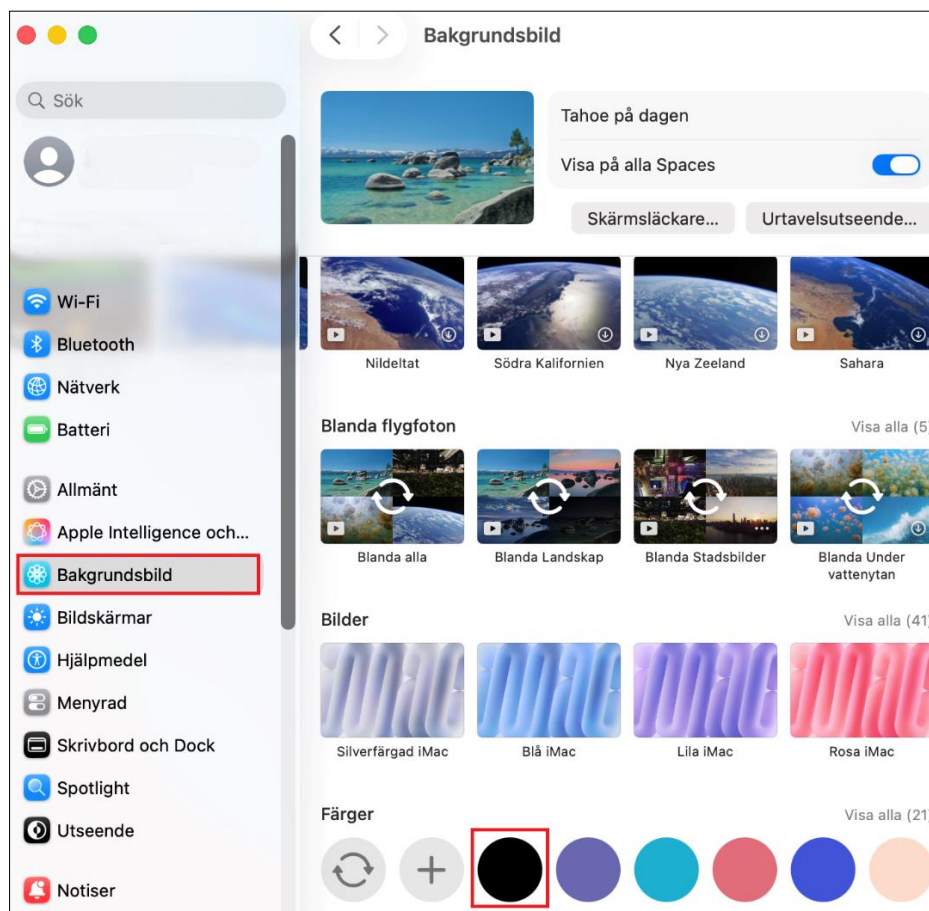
Sök

Wi-Fi
Bluetooth
Nätverk
Batteri

Allmänt
Apple Intelligence och...
Bakgrundsbild
Bildskärmar
Hjälpmedel
Menyrad
Skrivbord och Dock
Spotlight
Utseende

Notiser

Bakgrundsbild

Tahoe på dagen
Visa på alla Spaces

Skärmsläckare...
Urtavelsutseende...

Nildeltat
Södra Kalifornien
Nya Zeeland
Sahara

Blanda flygfoton
Visa alla (5

Blanda alla
Blanda Landskap
Blanda Stadsbilder
Blanda Under vattenytan

Bilder
Visa alla (41)

Silverfärgad iMac
Blå iMac
Lila iMac
Rosa iMac

Färger
Visa alla (21